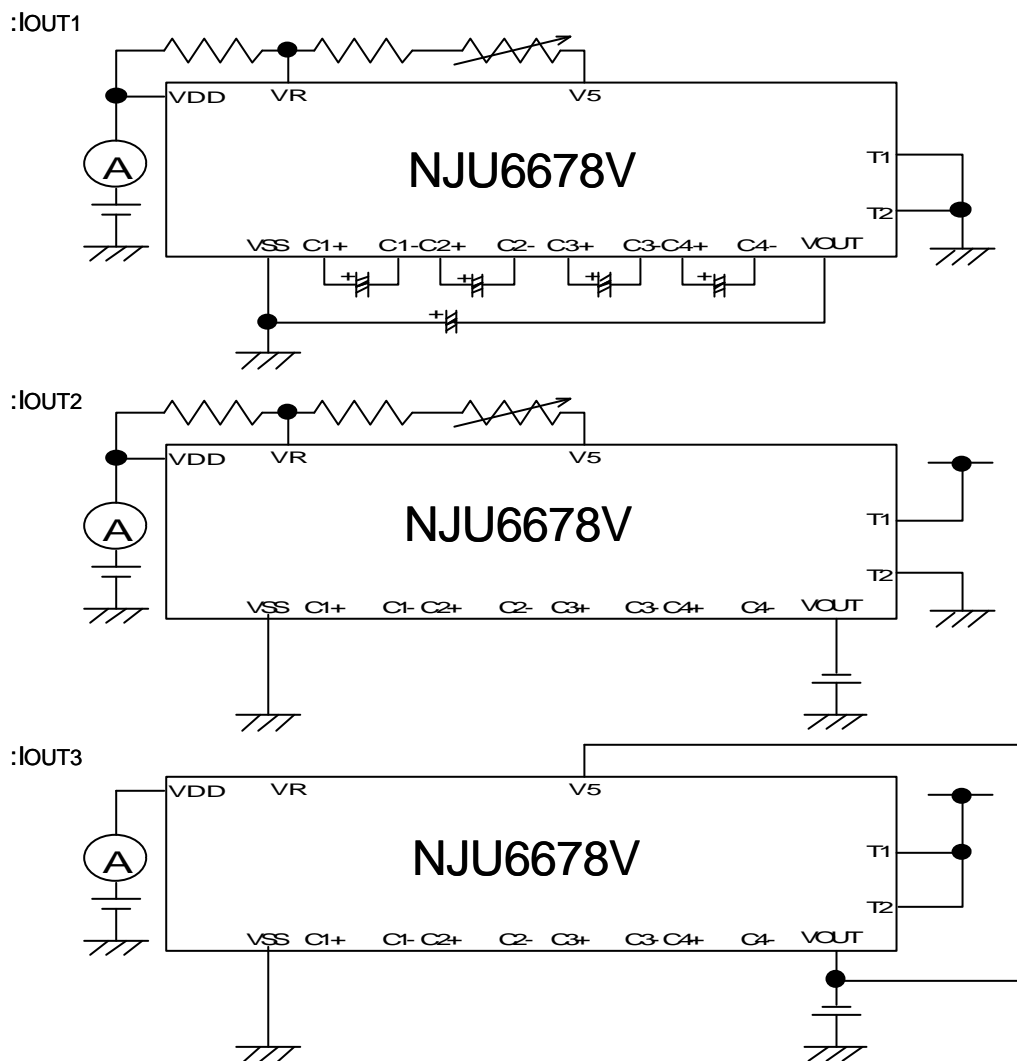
:IOUT1

VDD VR V5

A

NJU6678V

T1

T2

VSS C1+ C1- C2+ C2- C3+ C3- C4+ C4- VOUT

+ + + + +

:IOUT2

VDD VR V5

A

NJU6678V

T1

T2

VSS C1+ C1- C2+ C2- C3+ C3- C4+ C4- VOUT

:IOUT3

VDD VR V5

A

NJU6678V

T1

T2

VSS C1+ C1- C2+ C2- C3+ C3- C4+ C4- VOUT